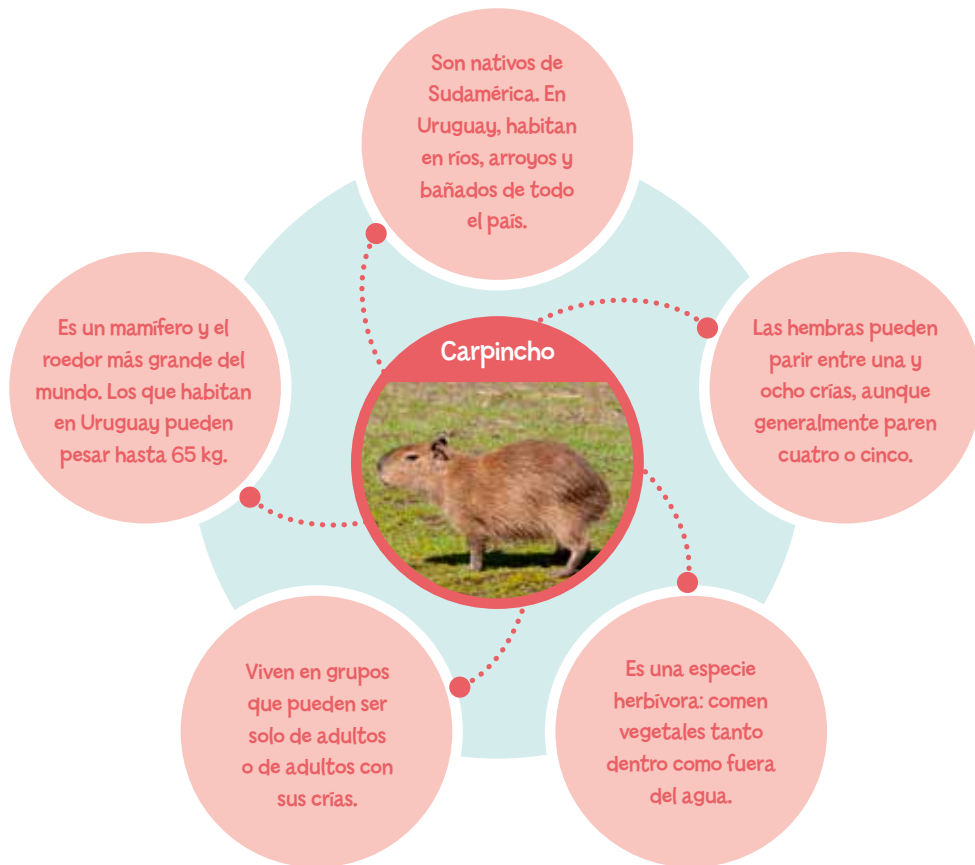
Carpincho

Son nativos de Sudamérica. En Uruguay, habitan en ríos, arroyos y bañados de todo el país.

Las hembras pueden parir entre una y ocho crías, aunque generalmente paren cuatro o cinco.

Es una especie herbívora: comen vegetales tanto dentro como fuera del agua.

Viven en grupos que pueden ser solo de adultos o de adultos con sus crías.

Es un mamífero y el roedor más grande del mundo. Los que habitan en Uruguay pueden pesar hasta 65 kg.